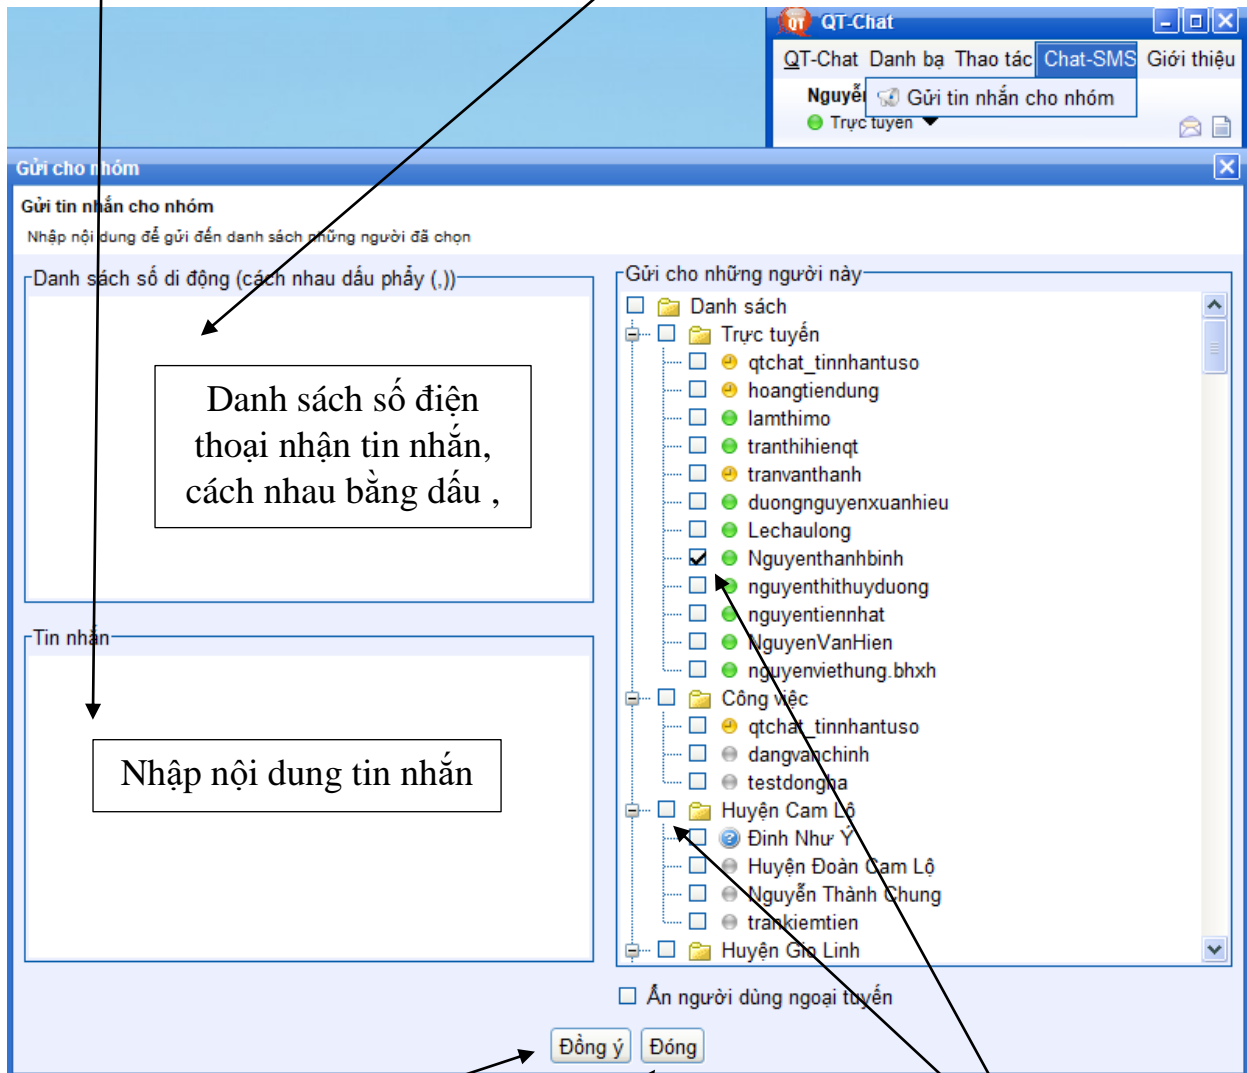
QT-Chat

QT-Chat Danh bạ Thao tác Chat-SMS Giới thiệu

Nguyễ Gửi tin nhắn cho nhóm

Trực tuyến

Gửi cho nhóm

Gửi tin nhắn cho nhóm

Nhập nội dung để gửi đến danh sách những người đã chọn

Danh sách số di động (cách nhau dấu phẩy (,))

Danh sách số điện thoại nhận tin nhắn, cách nhau bằng dấu ,

Tin nhắn

Nhập nội dung tin nhắn

Gửi cho những người này

Danh sách
Trực tuyến
qtchat_tinnhantuso
hoangtiendung
lamthimo
tranthihienqt
tranvanthanh
duongnguyenxuanhieu
Lechaulong
Nguyenthanhbinh
nguyenthithuyduong
nguyentiennhat
NguyenVanHien
nguyenviethung.bhxh
Công việc
qtchat_tinnhantuso
dangvanchinh
testdongha
Huyện Cam Lộ
Đinh Như Ý
Huyện Đoàn Cam Lộ
Nguyễn Thành Chung
trankiemtien
Huyện Gio Linh

Ẩn người dùng ngoại tuyến

Đồng ý Đóng